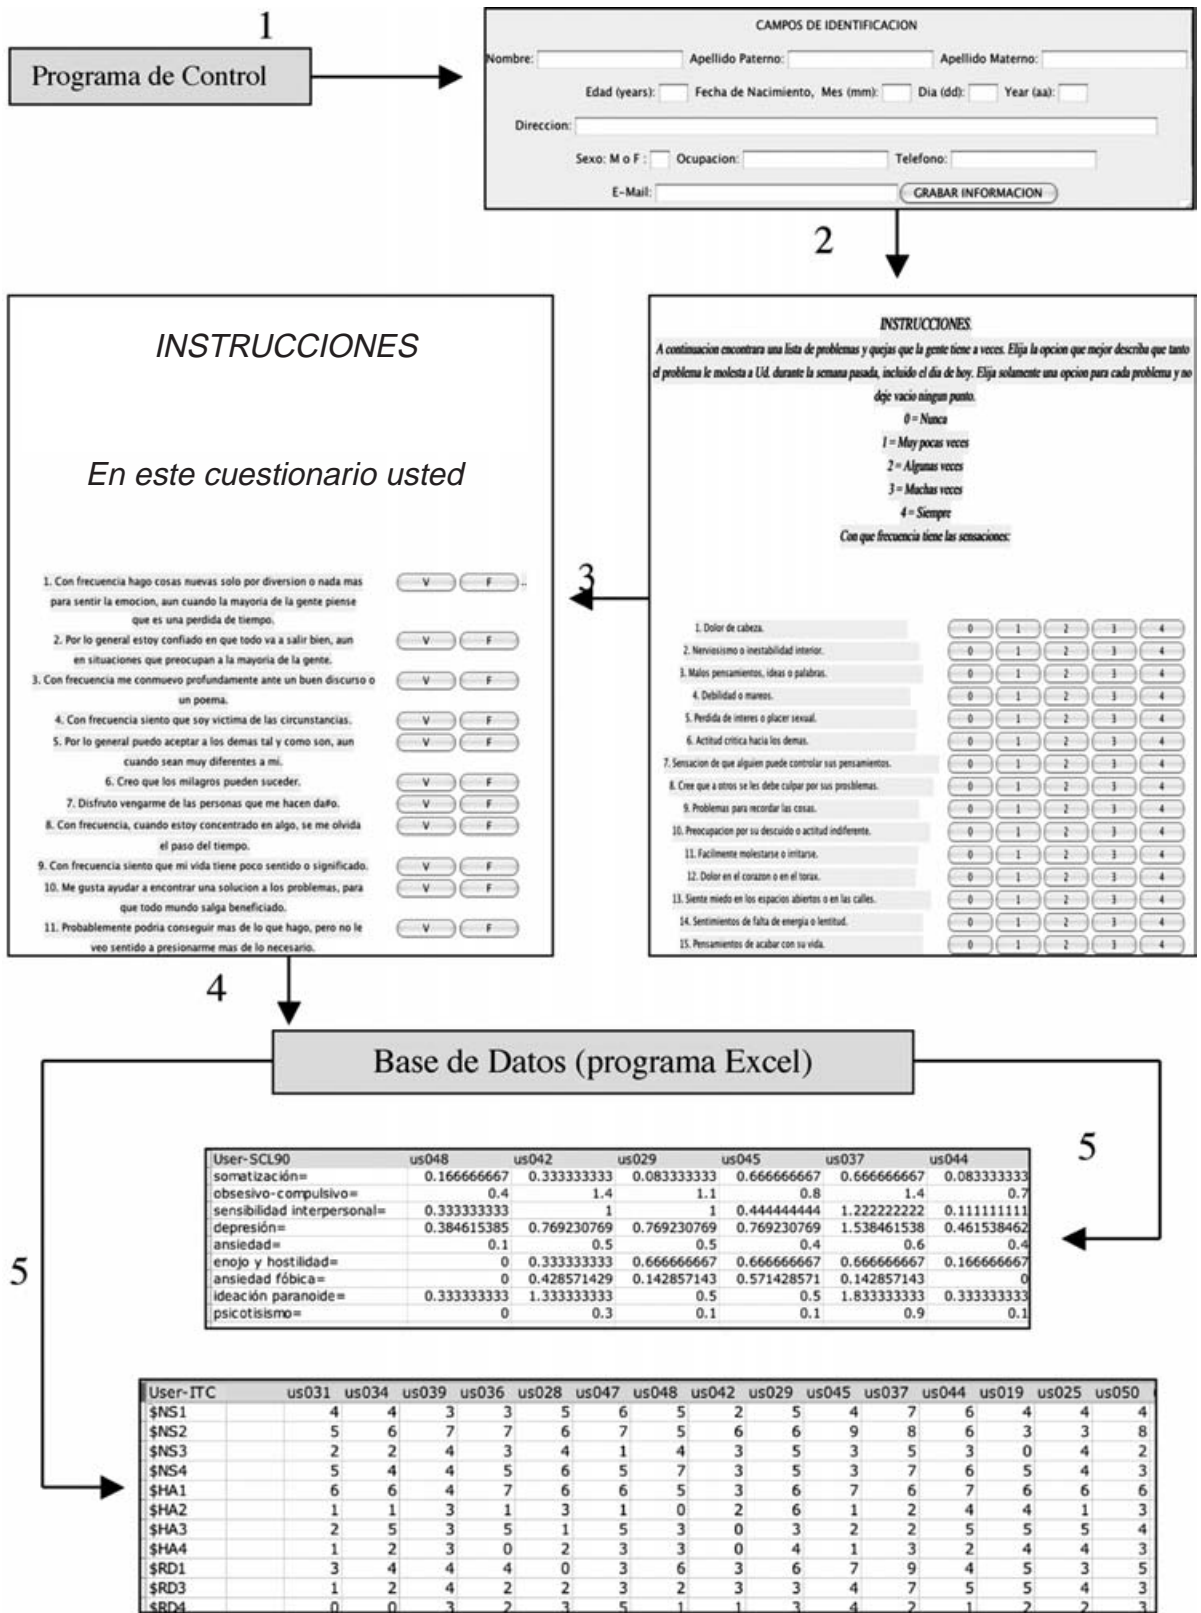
1

Programa de Control

CAMPOS DE IDENTIFICACION

Nombre: Apellido Paterno: Apellido Materno:

Edad (years): Fecha de Nacimiento, Mes (mm): Dia (dd): Year (aa):

Direccion:

Sexo: M o F : Ocupacion: Telefono:

E-Mail: GRABAR INFORMACION

2

INSTRUCCIONES

En este cuestionario usted

1. Con frecuencia hago cosas nuevas solo por diversion o nada mas para sentir la emocion, aun cuando la mayoria de la gente piense que es una perdida de tiempo. V F
2. Por lo general estoy confiado en que todo va a salir bien, aun en situaciones que preocupan a la mayoria de la gente. V F
3. Con frecuencia me conmuevo profundamente ante un buen discurso o un poema. V F
4. Con frecuencia siento que soy victima de las circunstancias. V F
5. Por lo general puedo aceptar a los demas tal y como son, aun cuando sean muy diferentes a mi. V F
6. Creo que los milagros pueden suceder. V F
7. Disfruto vengarme de las personas que me hacen da#o. V F
8. Con frecuencia, cuando estoy concentrado en algo, se me olvida el paso del tiempo. V F
9. Con frecuencia siento que mi vida tiene poco sentido o significado. V F
10. Me gusta ayudar a encontrar una solucion a los problemas, para que todo mundo salga beneficiado. V F
11. Probablemente podria conseguir mas de lo que hago, pero no le veo sentido a presionarme mas de lo necesario. V F

3

INSTRUCCIONES.
A continuacion encontrara una lista de problemas y quejas que la gente tiene a veces. Elija la opcion que mejor describa que tanto el problema le molesta a Ud. durante la semana pasada, incluido el dia de hoy. Elija solamente una opcion para cada problema y no deje vacio ningun punto.
0 = Nunca
1 = Muy pocas veces
2 = Algunas veces
3 = Muchas veces
4 = Siempre
Con que frecuencia tiene las sensaciones:

1. Dolor de cabeza. 0 1 2 3 4
2. Nerviosismo o inestabilidad interior. 0 1 2 3 4
3. Malos pensamientos, ideas o palabras. 0 1 2 3 4
4. Debilidad o mareos. 0 1 2 3 4
5. Perdida de interes o placer sexual. 0 1 2 3 4
6. Actitud critica hacia los demas. 0 1 2 3 4
7. Sensacion de que alguien puede controlar sus pensamientos. 0 1 2 3 4
8. Cree que a otros se les debe culpar por sus problemas. 0 1 2 3 4
9. Problemas para recordar las cosas. 0 1 2 3 4
10. Preocupacion por su descuido o actitud indiferente. 0 1 2 3 4
11. Facilmente molestarse o irritarse. 0 1 2 3 4
12. Dolor en el corazon o en el torax. 0 1 2 3 4
13. Siente miedo en los espacios abiertos o en las calles. 0 1 2 3 4
14. Sentimientos de falta de energia o lentitud. 0 1 2 3 4
15. Pensamientos de acabar con su vida. 0 1 2 3 4

4

Base de Datos (programa Excel)

5

5

| User-SCL90 | us048 | us042 | us029 | us045 | us037 | us044 |
|---|---|---|---|---|---|---|
| somatización= | 0.166666667 | 0.333333333 | 0.083333333 | 0.666666667 | 0.666666667 | 0.083333333 |
| obsesivo-compulsivo= | 0.4 | 1.4 | 1.1 | 0.8 | 1.4 | 0.7 |
| sensibilidad interpersonal= | 0.333333333 | 1 | 1 | 0.444444444 | 1.222222222 | 0.111111111 |
| depresión= | 0.384615385 | 0.769230769 | 0.769230769 | 0.769230769 | 1.538461538 | 0.461538462 |
| ansiedad= | 0.1 | 0.5 | 0.5 | 0.4 | 0.6 | 0.4 |
| enojo y hostilidad= | 0 | 0.333333333 | 0.666666667 | 0.666666667 | 0.666666667 | 0.166666667 |
| ansiedad fóbica= | 0 | 0.428571429 | 0.142857143 | 0.571428571 | 0.142857143 | 0 |
| ideación paranoide= | 0.333333333 | 1.333333333 | 0.5 | 0.5 | 1.833333333 | 0.333333333 |
| psicotisismo= | 0 | 0.3 | 0.1 | 0.1 | 0.9 | 0.1 |

| User-ITC | us031 | us034 | us039 | us036 | us028 | us047 | us048 | us042 | us029 | us045 | us037 | us044 | us019 | us025 | us050 |
|---|---|---|---|---|---|---|---|---|---|---|---|---|---|---|---|
| $NS1 | 4 | 4 | 3 | 3 | 5 | 6 | 5 | 2 | 5 | 4 | 7 | 6 | 4 | 4 | 4 |
| $NS2 | 5 | 6 | 7 | 7 | 6 | 7 | 5 | 6 | 6 | 9 | 8 | 6 | 3 | 3 | 8 |
| $NS3 | 2 | 2 | 4 | 3 | 4 | 1 | 4 | 3 | 5 | 3 | 5 | 3 | 0 | 4 | 2 |
| $NS4 | 5 | 4 | 4 | 5 | 6 | 5 | 7 | 3 | 5 | 3 | 7 | 6 | 5 | 4 | 3 |
| $HA1 | 6 | 6 | 4 | 7 | 6 | 6 | 5 | 3 | 6 | 7 | 6 | 7 | 6 | 6 | 6 |
| $HA2 | 1 | 1 | 3 | 1 | 3 | 1 | 0 | 2 | 6 | 1 | 2 | 4 | 4 | 1 | 3 |
| $HA3 | 2 | 5 | 3 | 5 | 1 | 5 | 3 | 0 | 3 | 2 | 2 | 5 | 5 | 5 | 4 |
| $HA4 | 1 | 2 | 3 | 0 | 2 | 3 | 3 | 0 | 4 | 1 | 3 | 2 | 4 | 4 | 3 |
| $RD1 | 3 | 4 | 4 | 4 | 0 | 3 | 6 | 3 | 6 | 7 | 9 | 4 | 5 | 3 | 5 |
| $RD3 | 1 | 2 | 4 | 2 | 2 | 3 | 2 | 3 | 3 | 4 | 7 | 5 | 5 | 4 | 3 |
| $RD4 | 0 | 0 | 3 | 2 | 3 | 5 | 1 | 1 | 3 | 4 | 2 | 1 | 2 | 2 | 3 |